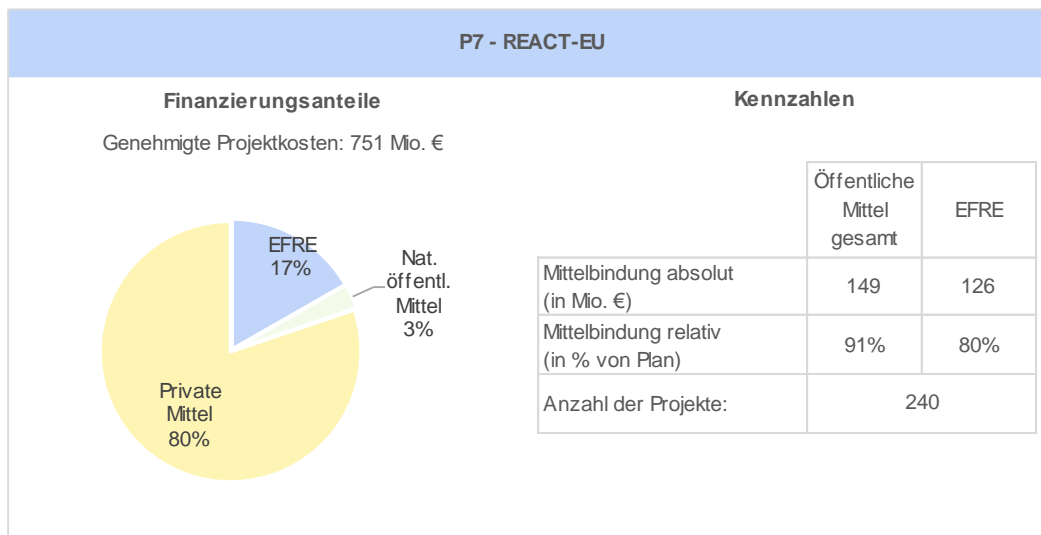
P7 - REACT-EU

Finanzierungsanteile

Genehmigte Projektkosten: 751 Mio. €

EFRE
17%

Nat. öffentl. Mittel
3%

Private Mittel
80%

Kennzahlen

| | Öffentliche Mittel gesamt | EFRE |
|---|---|---|
| Mittelbindung absolut (in Mio. €) | 149 | 126 |
| Mittelbindung relativ (in % von Plan) | 91% | 80% |
| Anzahl der Projekte: | 240 | |